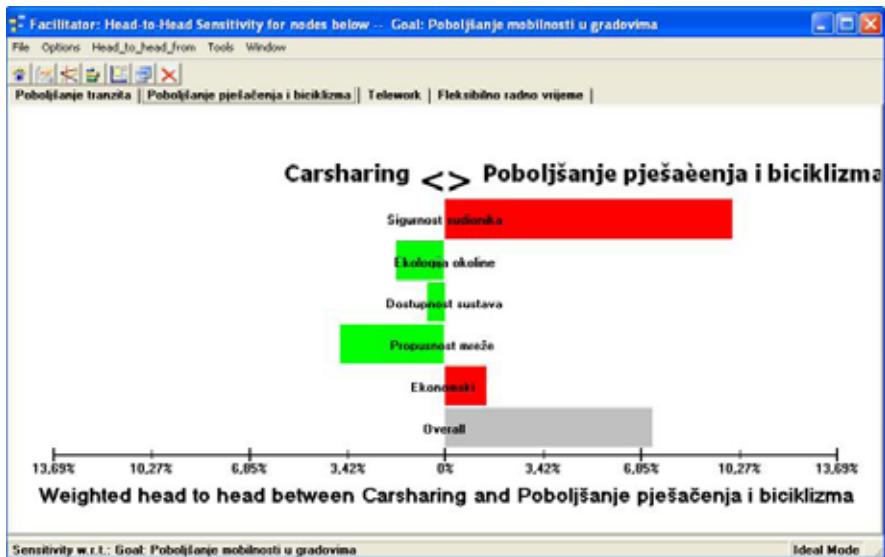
Facilitator: Head-to-Head Sensitivity for nodes below -- Goal: Poboljšanje mobilnosti u gradovima

File Options Head_to_head_from Tools Window

Poboljšanje tranzita | Poboljšanje pješačenja i biciklizma | Telework | Fleksibilno radno vrijeme

Carsharing <> Poboljšanje pješaèenja i biciklizma

Sigurnost sudionika

Ekologija okoline

Dostupnost sustava

Propusnost meže

Ekonomski

Overall

13,69% 10,27% 6,85% 3,42% 0% 3,42% 6,85% 10,27% 13,69%

Weighted head to head between Carsharing and Poboljšanje pješačenja i biciklizma

Sensitivity w.r.t.: Goal: Poboljšanje mobilnosti u gradovima

Ideal Mode